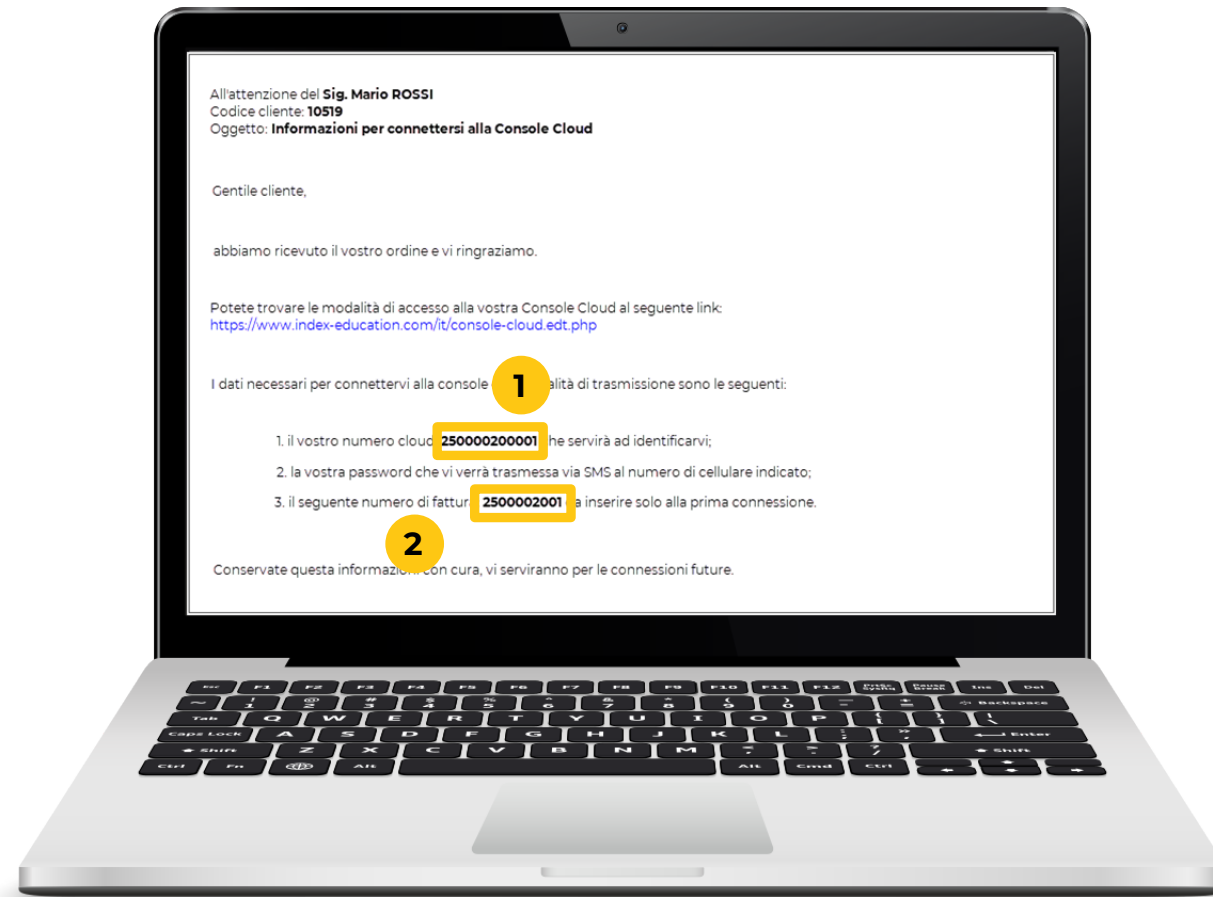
All'attenzione del **Sig. Mario ROSSI**
Codice cliente: **10519**
Oggetto: **Informazioni per connettersi alla Console Cloud**

Gentile cliente,

abbiamo ricevuto il vostro ordine e vi ringraziamo.

Potete trovare le modalità di accesso alla vostra Console Cloud al seguente link:
https://www.index-education.com/it/console-cloud.edt.php

I dati necessari per connettervi alla console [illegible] alità di trasmissione sono le seguenti:

1

1. il vostro numero cloud **250000200001** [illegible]he servirà ad identificarvi;
2. la vostra password che vi verrà trasmessa via SMS al numero di cellulare indicato;
3. il seguente numero di fattur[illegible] **2500002001** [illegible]a inserire solo alla prima connessione.

2

Conservate questa informazion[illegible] con cura, vi serviranno per le connessioni future.

Esc F1 F2 F3 F4 F5 F6 F7 F8 F9 F10 F11 F12 Prnt Scrn SysRq Pause Break Ins Del
~ ` ! 1 @ 2 # 3 $ 4 % 5 ^ 6 & 7 * 8 ( 9 ) 0 _ - + = Backspace
Tab Q W E R T Y U I O P { [ } ] | \
Caps Lock A S D F G H J K L : ; " ' Enter
Shift Z X C V B N M < , > . ? / Shift
Ctrl Fn Alt Alt Cmd Ctrl